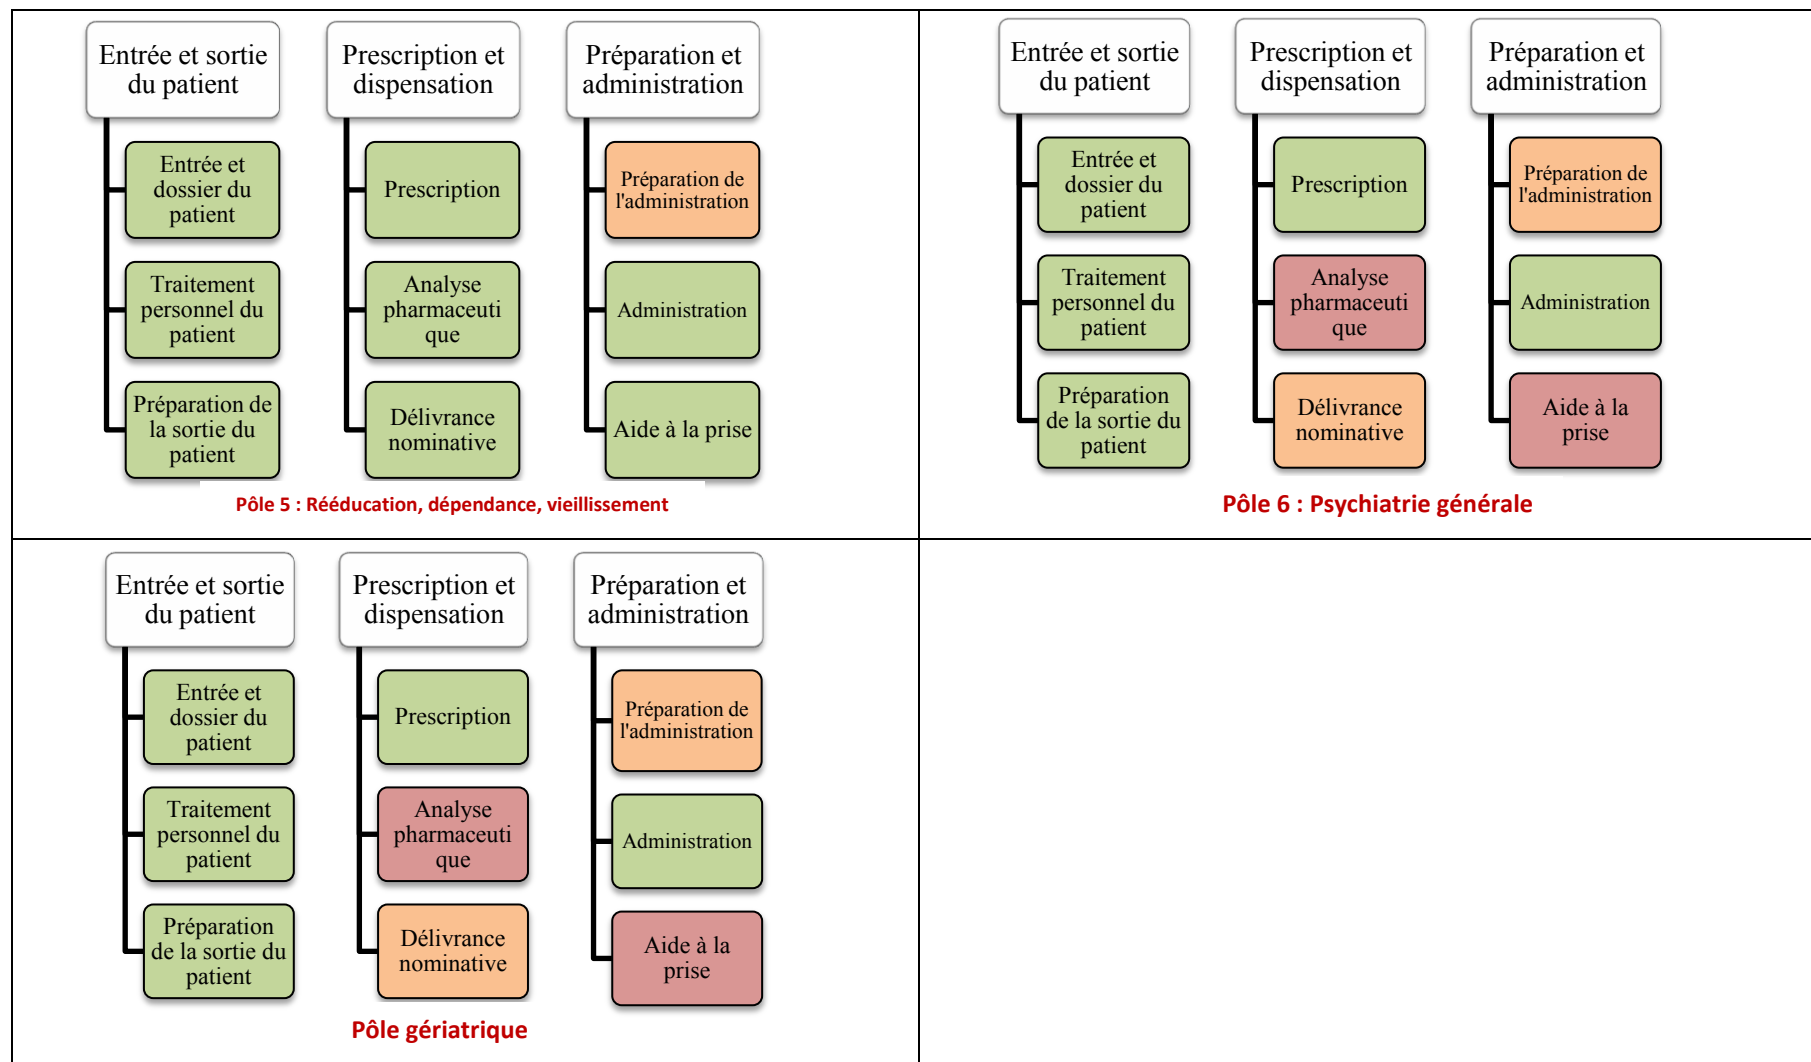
Entrée et sortie du patient

Entrée et dossier du patient

Traitement personnel du patient

Préparation de la sortie du patient

Prescription et dispensation

Prescription

Analyse pharmaceutique

Délivrance nominative

Préparation et administration

Préparation de l'administration

Administration

Aide à la prise

Pôle 5 : Rééducation, dépendance, vieillissement

Entrée et sortie du patient

Entrée et dossier du patient

Traitement personnel du patient

Préparation de la sortie du patient

Prescription et dispensation

Prescription

Analyse pharmaceutique

Délivrance nominative

Préparation et administration

Préparation de l'administration

Administration

Aide à la prise

Pôle 6 : Psychiatrie générale

Entrée et sortie du patient

Entrée et dossier du patient

Traitement personnel du patient

Préparation de la sortie du patient

Prescription et dispensation

Prescription

Analyse pharmaceutique

Délivrance nominative

Préparation et administration

Préparation de l'administration

Administration

Aide à la prise

Pôle gériatrique